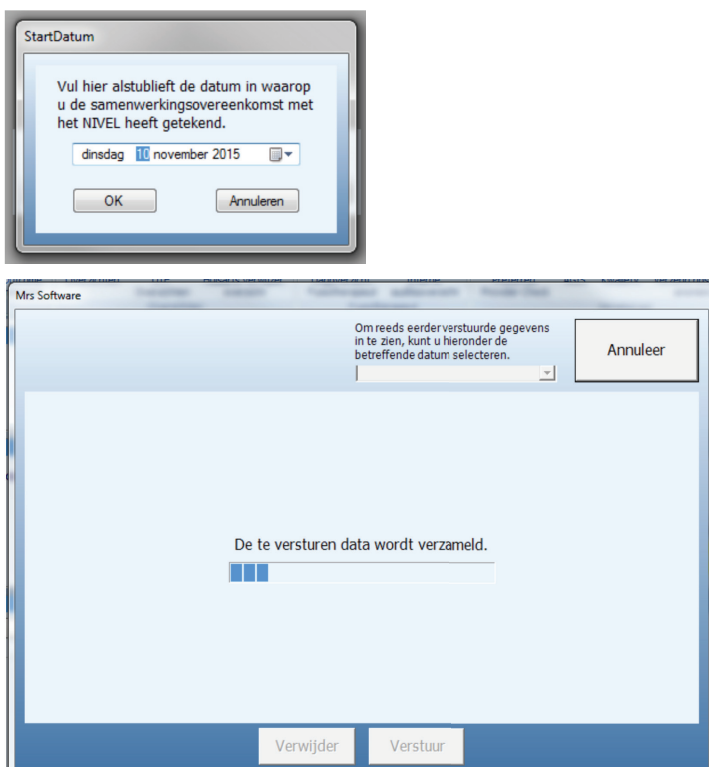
StartDatum

Vul hier alstublieft de datum in waarop u de samenwerkingsovereenkomst met het NIVEL heeft getekend.

dinsdag 10 november 2015

OK

Annuleren

Mrs Software

Om reeds eerder verstuurde gegevens in te zien, kunt u hieronder de betreffende datum selecteren.

Annuleer

De te versturen data wordt verzameld.

Verwijder

Verstuur